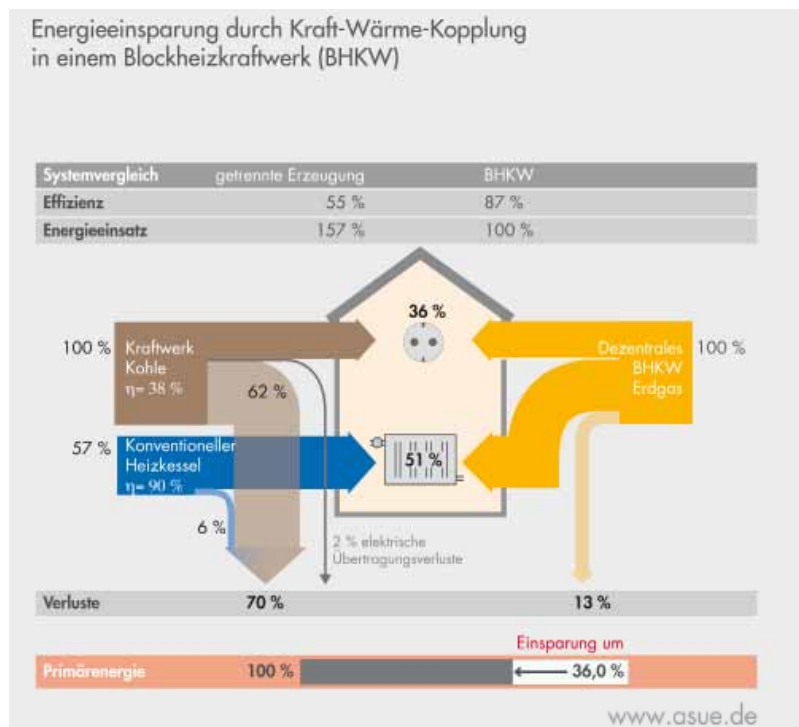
Energieeinsparung durch Kraft-Wärme-Kopplung in einem Blockheizkraftwerk (BHKW)

| Systemvergleich | getrennte Erzeugung | BHKW |
|---|---|---|
| Effizienz | 55 % | 87 % |
| Energieeinsatz | 157 % | 100 % |

36 %

100 %
Kraftwerk Kohle
η= 38 %
62 %

Dezentrales BHKW Erdgas
100 %

57 %
Konventioneller Heizkessel
η= 90 %

51 %

6 %

2 % elektrische Übertragungsverluste

Verluste 70 % 13 %

Einsparung um

Primärenergie 100 % 36,0 %

www.asue.de